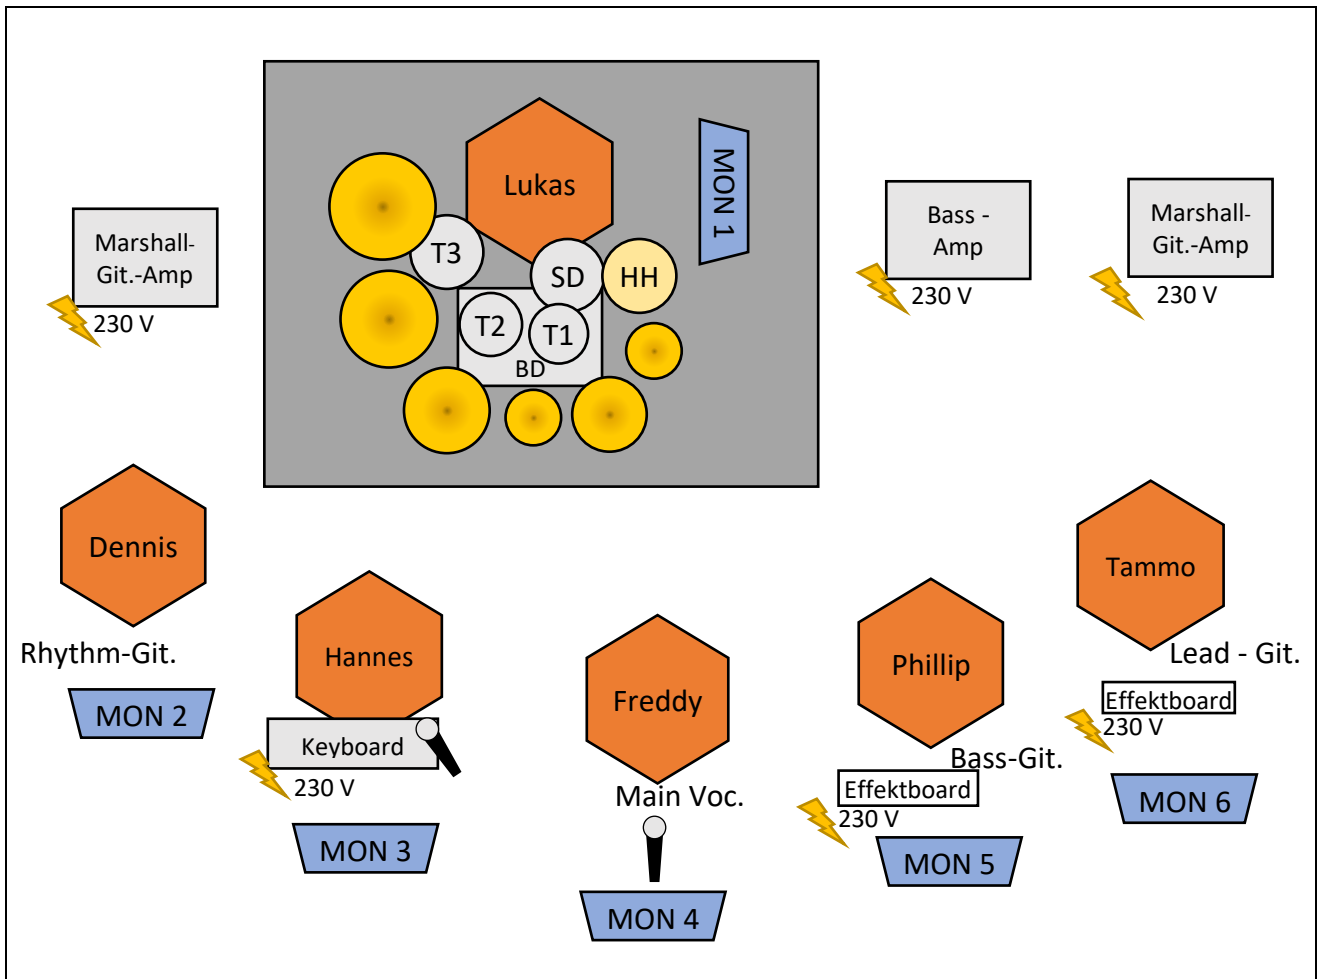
Marshall-Git.-Amp
230 V

Lukas
T3
SD
HH
T2
T1
BD
MON 1

Bass - Amp
230 V

Marshall-Git.-Amp
230 V

Dennis
Rhythm-Git.
MON 2

Hannes
Keyboard
230 V
MON 3

Freddy
Main Voc.
MON 4

Phillip
Bass-Git.
Effektboard
230 V
MON 5

Tammo
Lead - Git.
Effektboard
230 V
MON 6